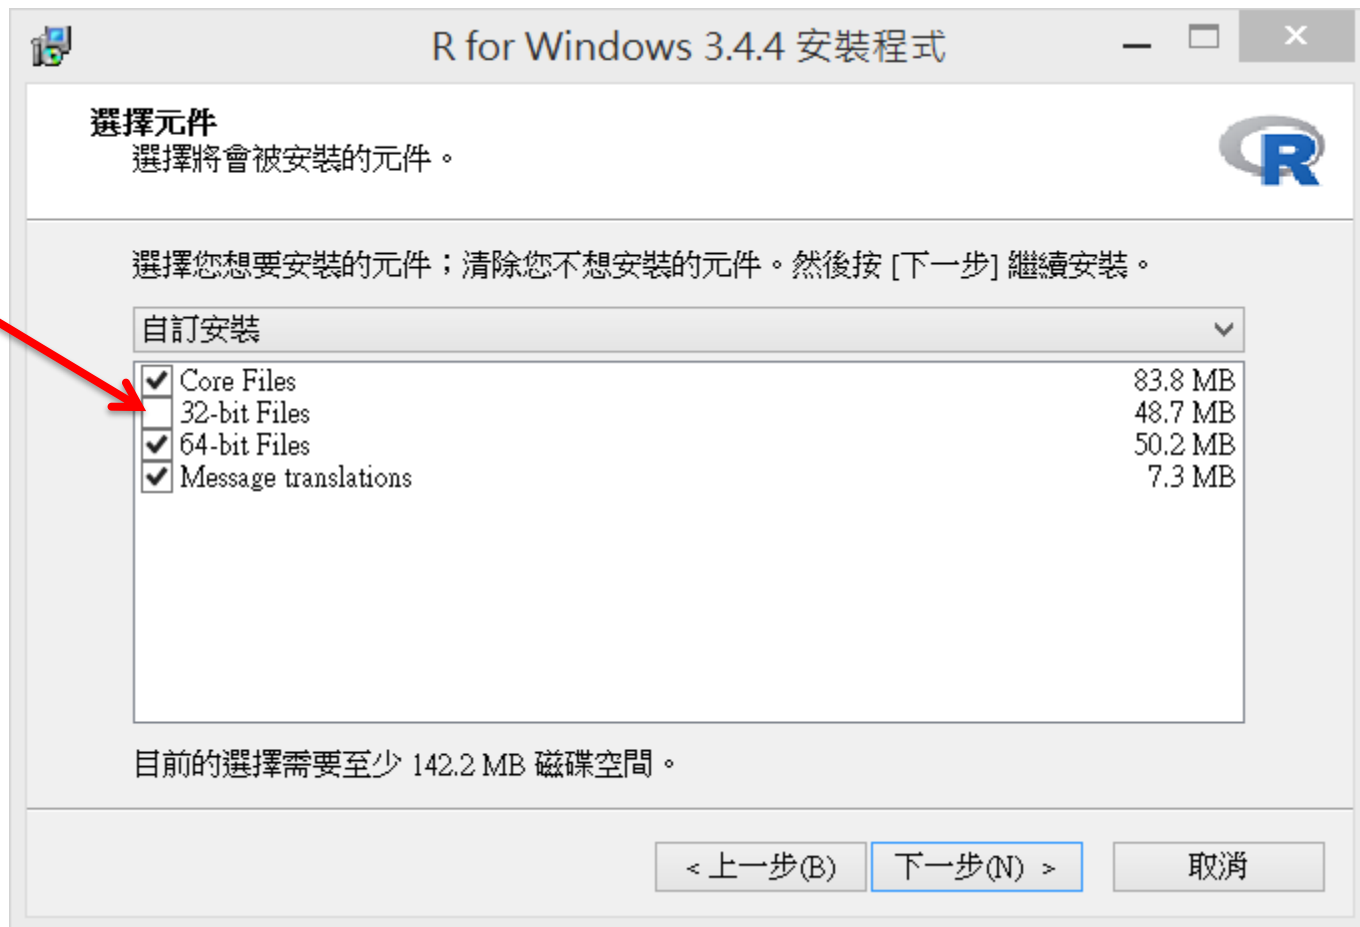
R for Windows 3.4.4 安裝程式

選擇元件
選擇將會被安裝的元件。

R

選擇您想要安裝的元件；清除您不想安裝的元件。然後按 [下一步] 繼續安裝。

自訂安裝

| | | |
|---|---|---|
| ☑ | Core Files | 83.8 MB |
| ☐ | 32-bit Files | 48.7 MB |
| ☑ | 64-bit Files | 50.2 MB |
| ☑ | Message translations | 7.3 MB |

目前的選擇需要至少 142.2 MB 磁碟空間。

< 上一步(B)
下一步(N) >
取消